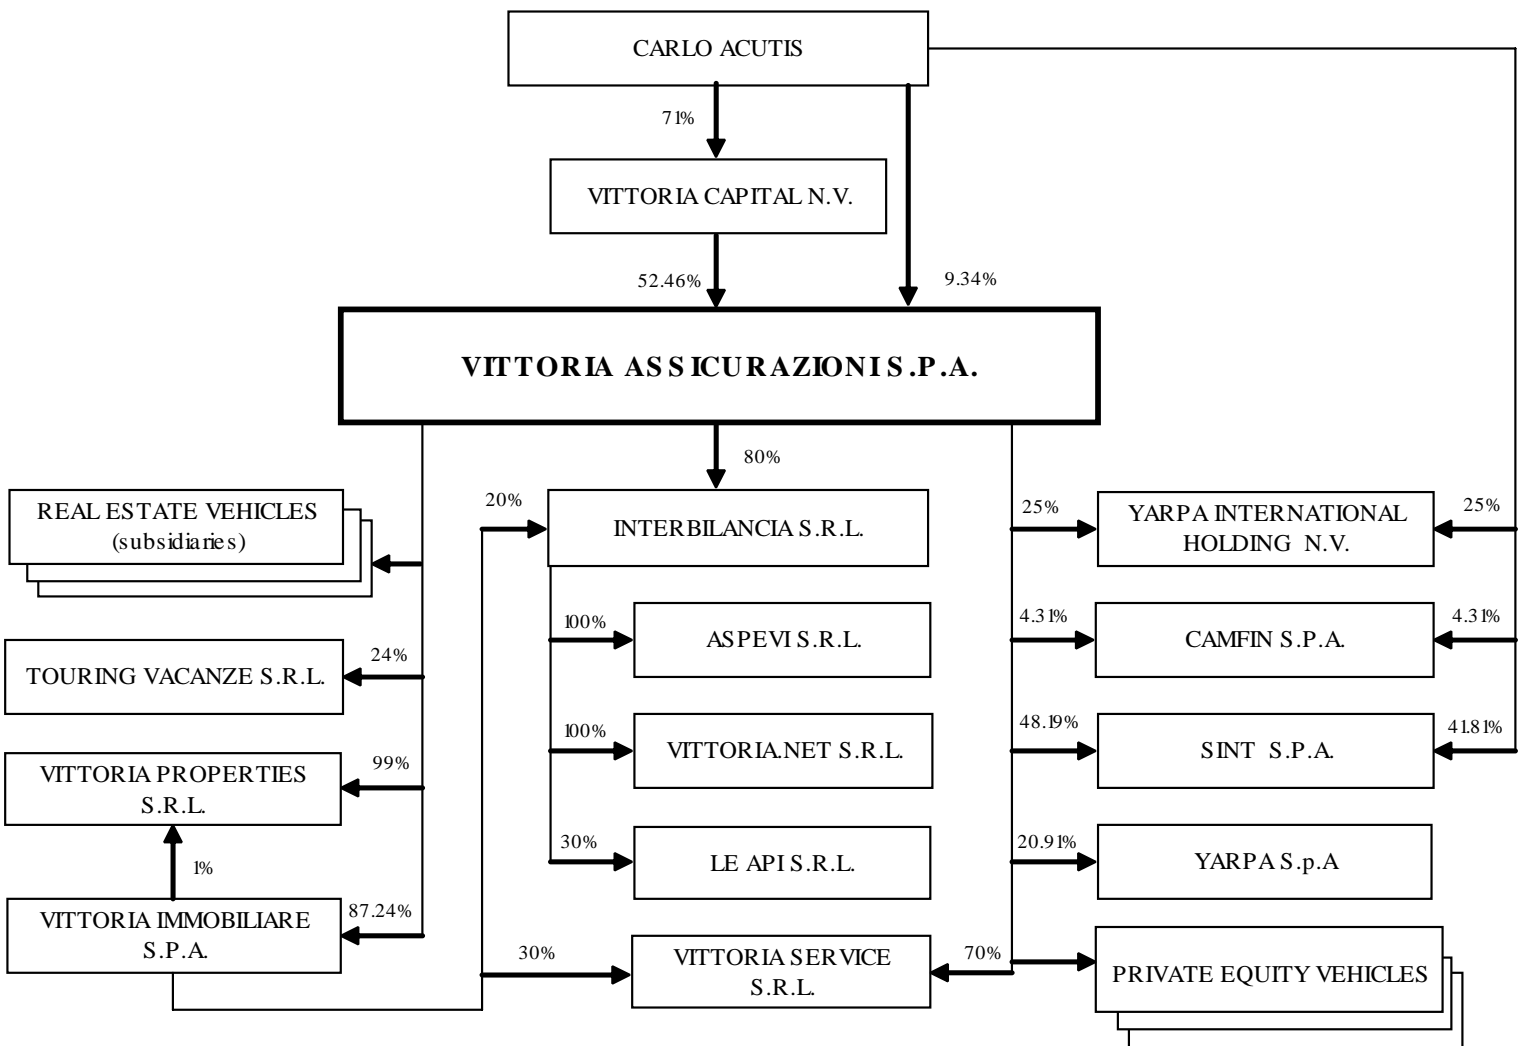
CARLO ACUTIS

71%

VITTORIA CAPITAL N.V.

52.46%

9.34%

VITTORIA ASSICURAZIONI S.P.A.

80%

REAL ESTATE VEHICLES (subsidiaries)

20%

INTERBILANCIA S.R.L.

25%

YARPA INTERNATIONAL HOLDING N.V.

25%

100%

ASPEVI S.R.L.

4.31%

CAMFIN S.P.A.

4.31%

24%

TOURING VACANZE S.R.L.

100%

VITTORIA.NET S.R.L.

48.19%

SINT S.P.A.

41.81%

99%

VITTORIA PROPERTIES S.R.L.

30%

LE API S.R.L.

20.91%

YARPA S.p.A

1%

VITTORIA IMMOBILIARE S.P.A.

87.24%

30%

VITTORIA SERVICE S.R.L.

70%

PRIVATE EQUITY VEHICLES